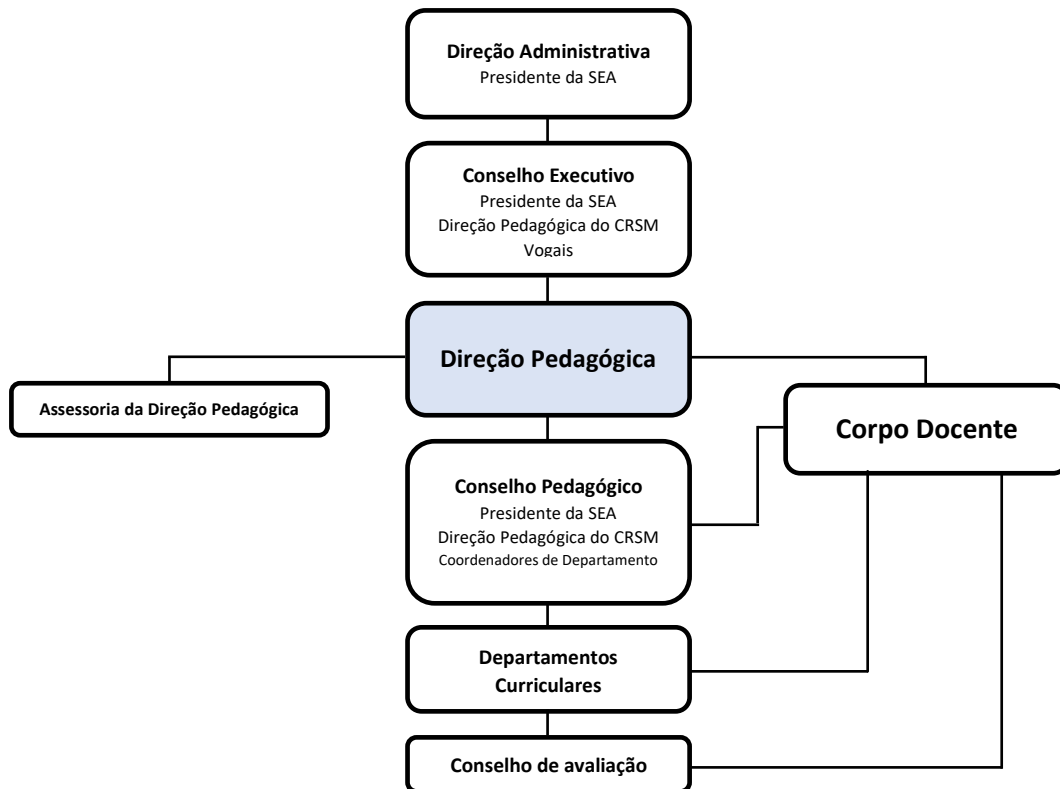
Direção Administrativa
Presidente da SEA

Conselho Executivo
Presidente da SEA
Direção Pedagógica do CRSM
Vogais

Direção Pedagógica

Assessoria da Direção Pedagógica

Corpo Docente

Conselho Pedagógico
Presidente da SEA
Direção Pedagógica do CRSM
Coordenadores de Departamento

Departamentos Curriculares

Conselho de avaliação